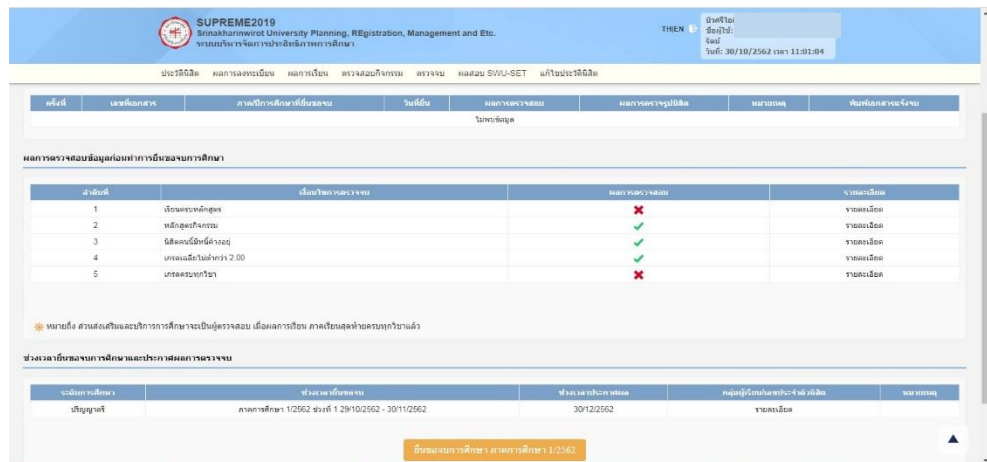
SUPREME2019
Srinakharinwirot University Planning, REgistration, Management and Etc.
ระบบบริหารจัดการประสิทธิภาพการศึกษา

THIEN
บัตรีไอ
ชื่อผู้ใช้:
รหัส
วันที่: 30/10/2562 เวลา 11:01:04

ประวัตินิสิต ผลการลงทะเบียน ผลการเรียน ตรวจสอบกิจกรรม ตรวจจบ ผลสอบ SWU-SET แก้ไขประวัตินิสิต

| ครั้งที่ | เลขที่เอกสาร | ภาค/ปีการศึกษาที่ยื่นขอจบ | วันที่ยื่น | ผลการตรวจสอบ | ผลการตรวจรูปนิสิต | หมายเหตุ | พิมพ์เอกสารแจ้งจบ |
|---|---|---|---|---|---|---|---|
| | | | | ไม่พบข้อมูล | | | |

ผลการตรวจสอบข้อมูลก่อนทำการยื่นขอจบการศึกษา

| ลำดับที่ | เงื่อนไขการตรวจจบ | ผลการตรวจสอบ | รายละเอียด |
|---|---|---|---|
| 1 | เรียนครบหลักสูตร | ✖ | รายละเอียด |
| 2 | หลักสูตรกิจกรรม | ✔ | รายละเอียด |
| 3 | นิสิตคนนี้มีหนี้ค้างอยู่ | ✔ | รายละเอียด |
| 4 | เกรดเฉลี่ยไม่ต่ำกว่า 2.00 | ✔ | รายละเอียด |
| 5 | เกรดครบทุกวิชา | ✖ | รายละเอียด |

หมายถึง ส่วนส่งเสริมและบริการการศึกษาจะเป็นผู้ตรวจสอบ เมื่อผลการเรียน ภาคเรียนสุดท้ายครบทุกวิชาแล้ว

ช่วงเวลายื่นขอจบการศึกษาและประกาศผลการตรวจจบ

| ระดับการศึกษา | ช่วงเวลายื่นขอจบ | ช่วงเวลาประกาศผล | กลุ่มผู้เรียน/เลขประจำตัวนิสิต | หมายเหตุ |
|---|---|---|---|---|
| ปริญญาตรี | ภาคการศึกษา 1/2562 ช่วงที่ 1 29/10/2562 - 30/11/2562 | 30/12/2562 | รายละเอียด | |

ยื่นขอจบการศึกษา ภาคการศึกษา 1/2562